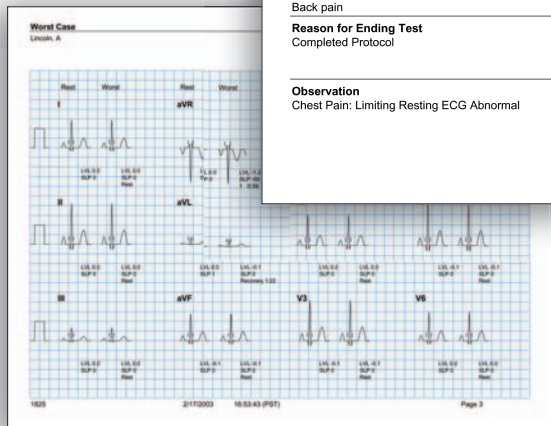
Worst Case
Lincoln, A

Back pain

Reason for Ending Test
Completed Protocol

Observation
Chest Pain: Limiting Resting ECG Abnormal

Rest Worst Rest Worst

I

LVL 0.0
SLP 0

LVL 0.0
SLP 0
Rest

aVR

LVL 0.0
SLP 0

LVL -1.2
SLP -90
1 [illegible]

II

aVL

LVL 0.0
SLP 0

LVL 0.0
SLP 0
Rest

LVL 0.0
SLP 0

LVL -0.1
SLP 0
Recovery 1:22

LVL 0.0
SLP 0

LVL 0.0
SLP 0
Rest

LVL -0.1
SLP 0

LVL -0.1
SLP 0
Rest

III

aVF

V3

V6

LVL 0.0
SLP 0

LVL 0.0
SLP 0
Rest

LVL -0.1
SLP 0

LVL -0.1
SLP 0
Rest

LVL -0.1
SLP 0

LVL -0.1
SLP 0
Rest

LVL 0.0
SLP 0

LVL 0.0
SLP 0
Rest

1825

2/17/2003 16:53:43 (PST)

Page 3